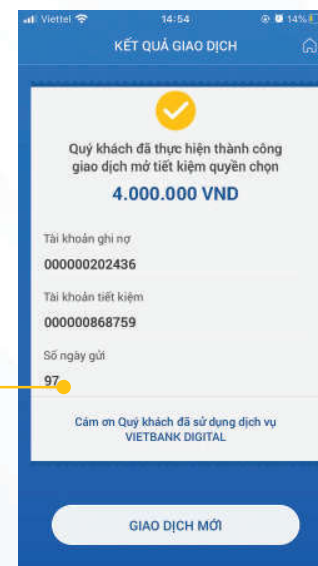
Viettel 14:54 14%

KẾT QUẢ GIAO DỊCH

Quý khách đã thực hiện thành công giao dịch mở tiết kiệm quyền chọn

4.000.000 VND

Tài khoản ghi nợ

000000202436

Tài khoản tiết kiệm

000000868759

Số ngày gửi

97

Cám ơn Quý khách đã sử dụng dịch vụ VIETBANK DIGITAL

GIAO DỊCH MỚI